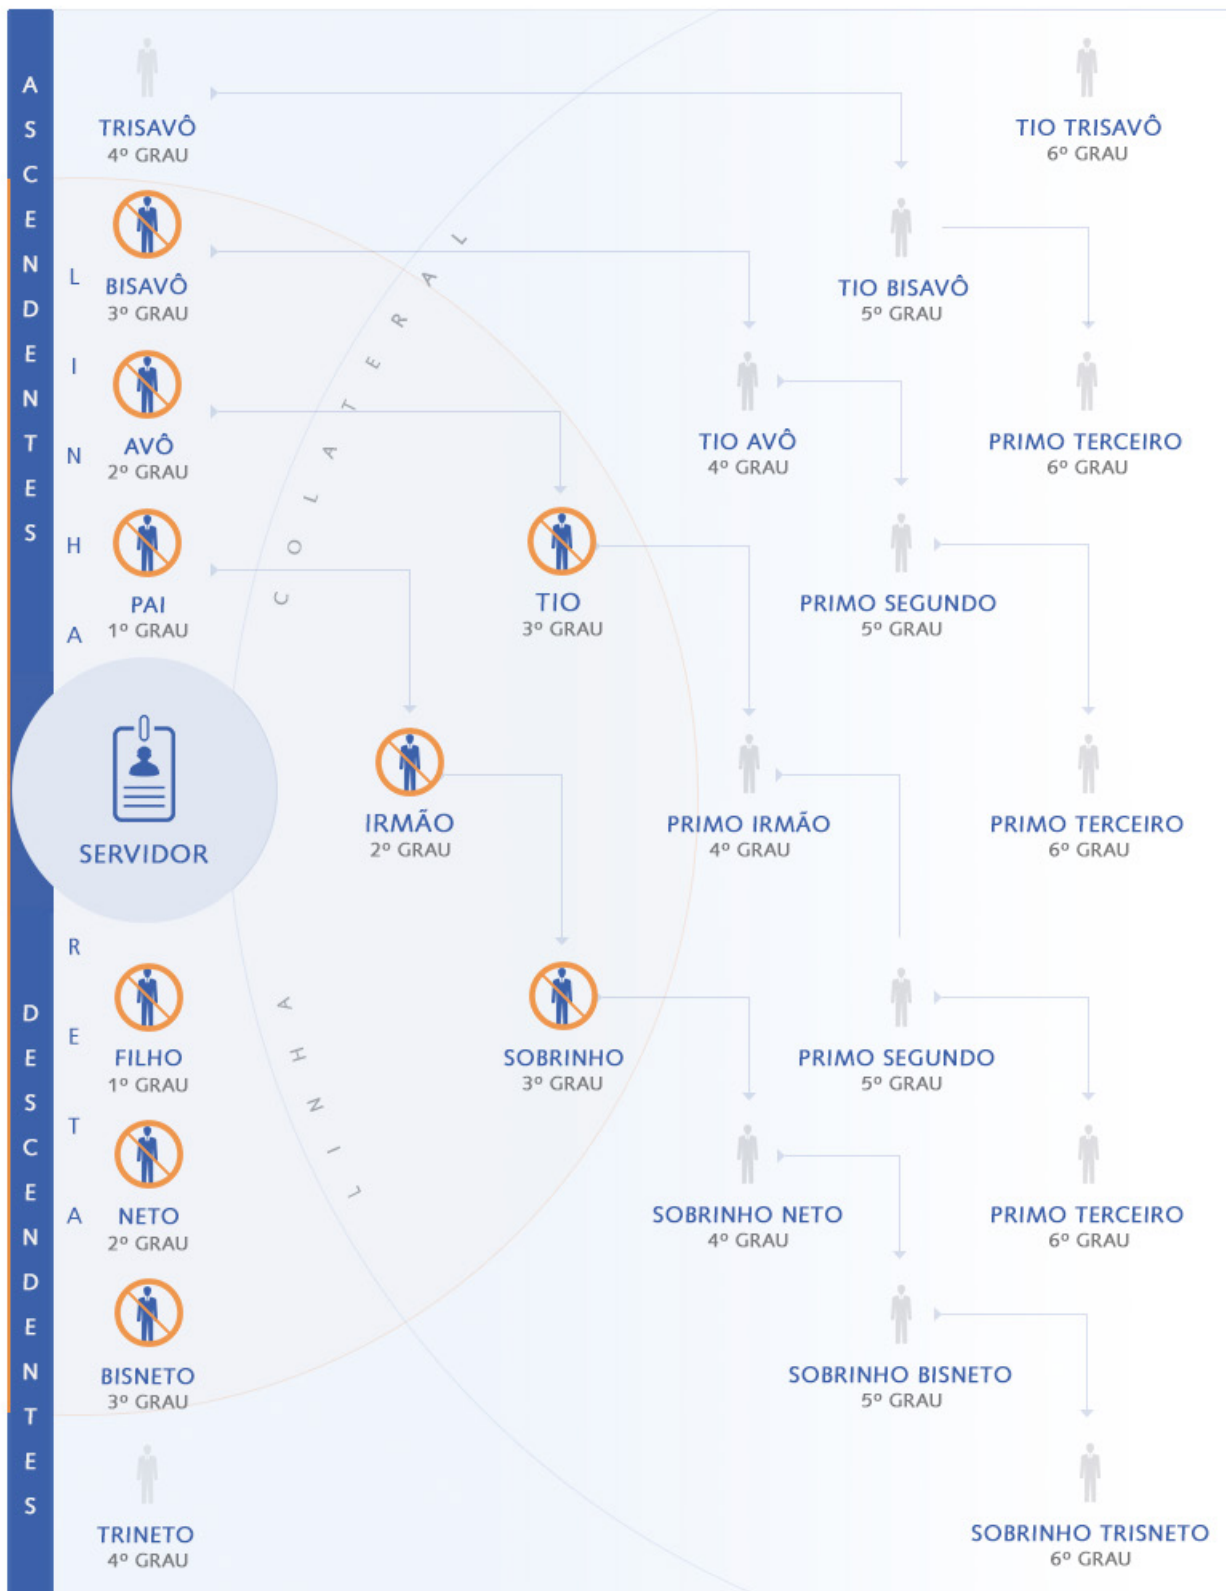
ASCENDENTES

LINHA RETA

TRISAVÔ
4º GRAU

TIO TRISAVÔ
6º GRAU

BISAVÔ
3º GRAU

TIO BISAVÔ
5º GRAU

AVÔ
2º GRAU

TIO AVÔ
4º GRAU

PRIMO TERCEIRO
6º GRAU

PAI
1º GRAU

TIO
3º GRAU

PRIMO SEGUNDO
5º GRAU

LINHA COLATERAL

SERVIDOR

IRMÃO
2º GRAU

PRIMO IRMÃO
4º GRAU

PRIMO TERCEIRO
6º GRAU

FILHO
1º GRAU

SOBRINHO
3º GRAU

PRIMO SEGUNDO
5º GRAU

NETO
2º GRAU

SOBRINHO NETO
4º GRAU

PRIMO TERCEIRO
6º GRAU

BISNETO
3º GRAU

SOBRINHO BISNETO
5º GRAU

TRINETO
4º GRAU

SOBRINHO TRISNETO
6º GRAU

DESCENDENTES